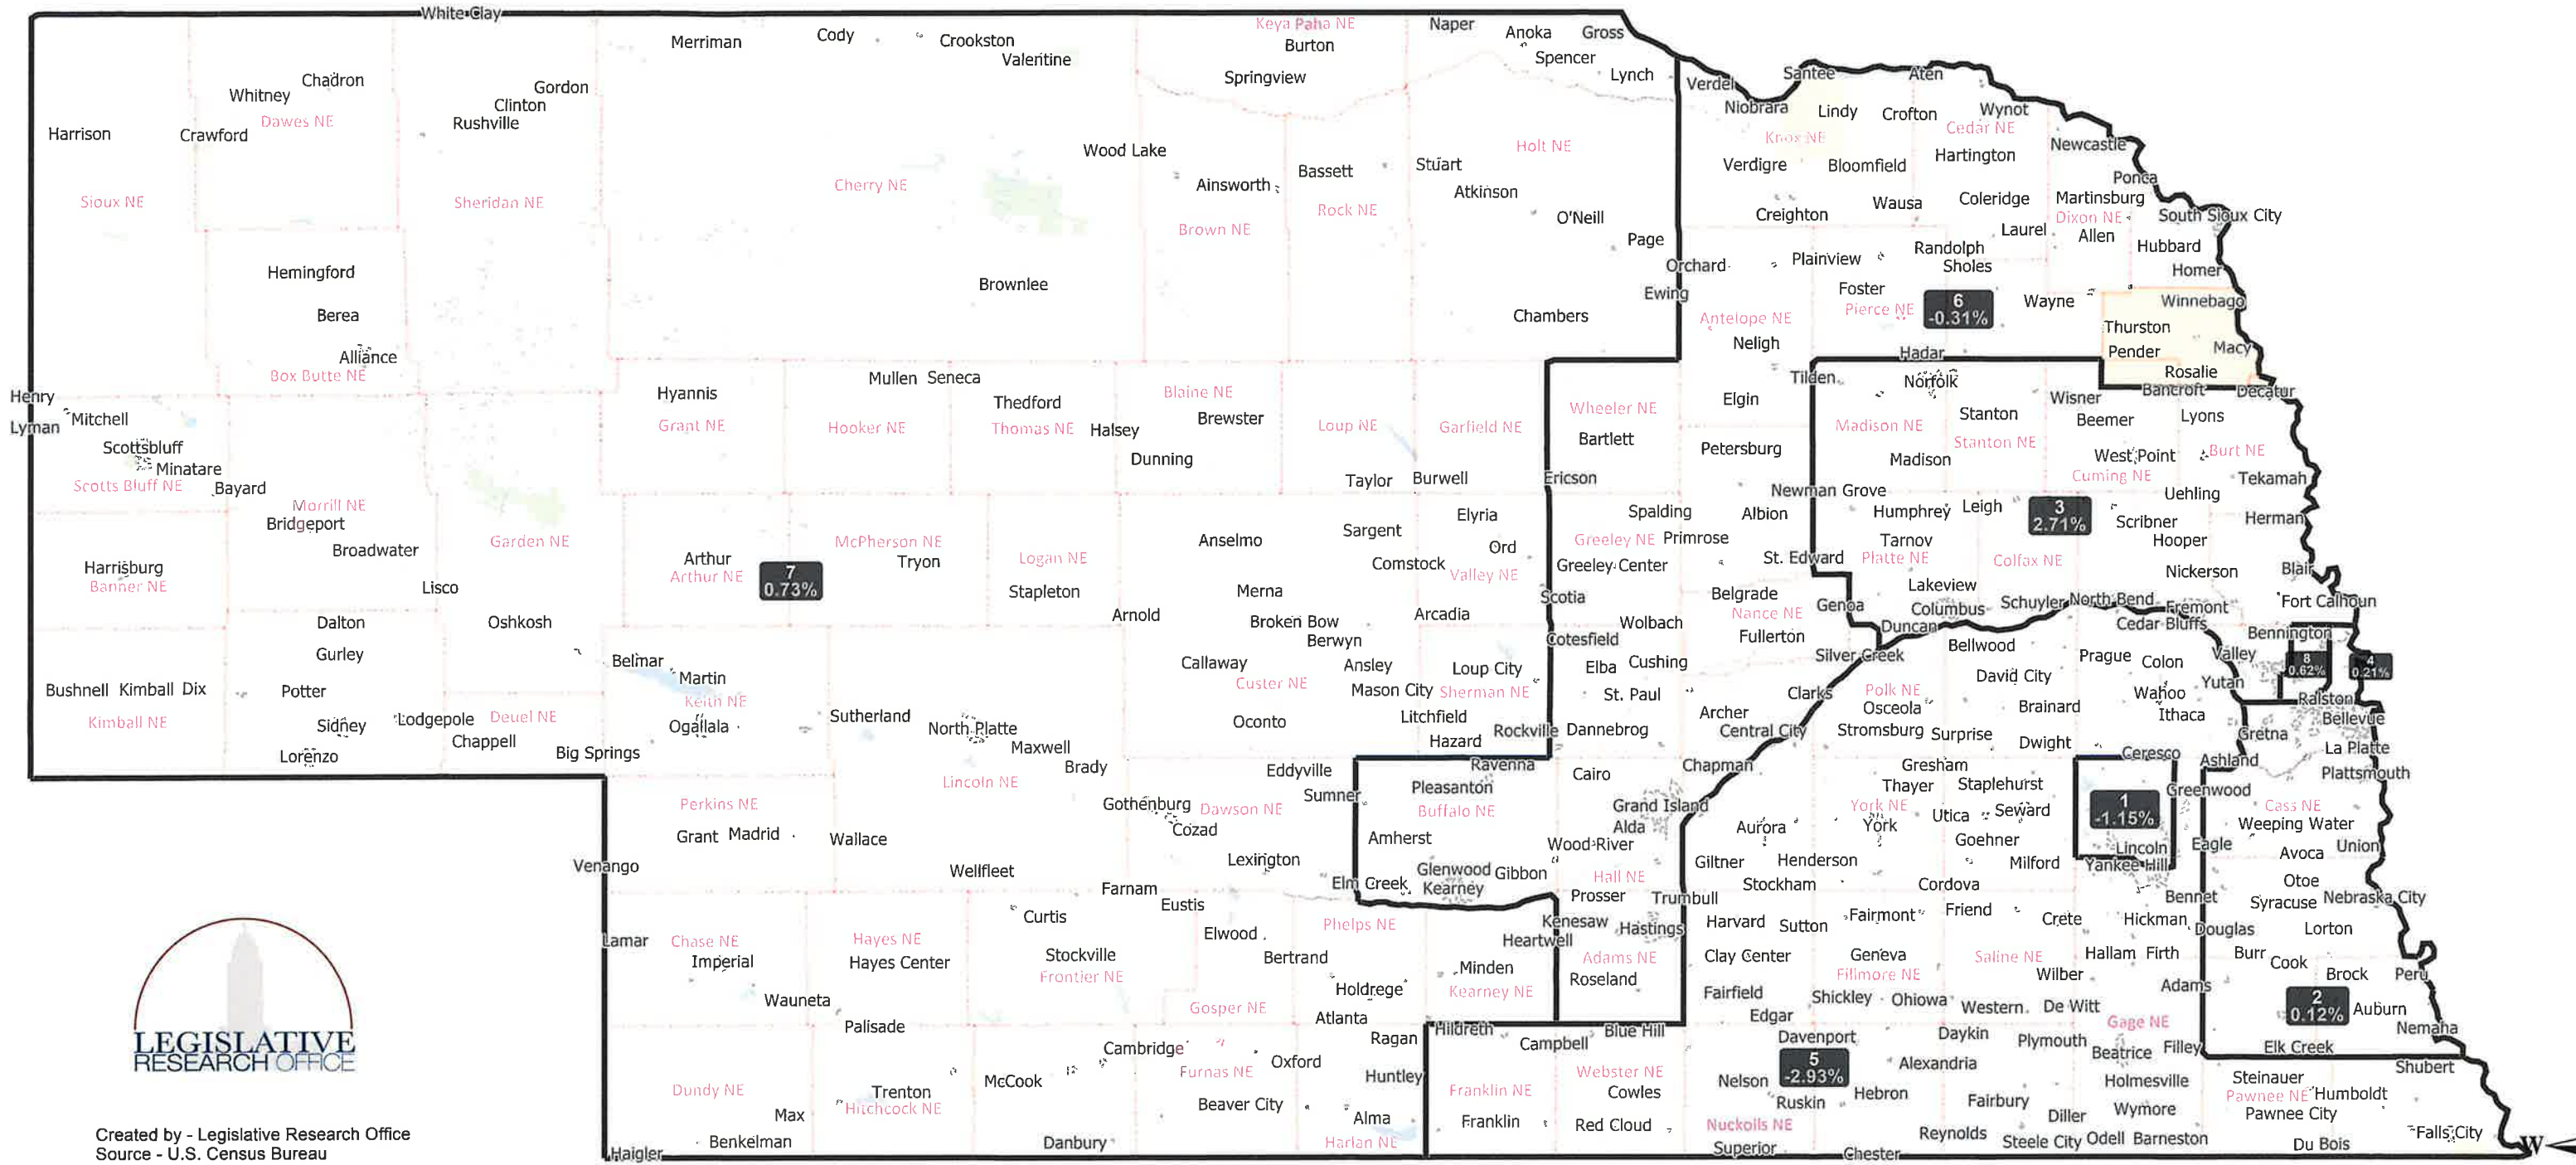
White Clay
Merriman Cody Crookston Valentine
Keya Paha NE Burton
Naper Anoka Gross Spencer Lynch
Springview
Chadron Whitney Gordon Clinton Rushville
Harrison Crawford Dawes NE
Sioux NE Sheridan NE Cherry NE
Wood Lake Ainsworth Bassett Stuart Atkinson O'Neill Page
Brown NE Rock NE Holt NE
Verdel Santee Aten Niobrara Lindy Crofton Wynot Cedar NE Knox NE
Verdigre Bloomfield Hartington Newcastle Ponca
Creighton Wausa Coleridge Martinsburg Dixon NE Allen South Sioux City
Laurel Hubbard Homer
Orchard Plainview Randolph Sholes
Ewing Foster Pierce NE Wayne Winnebago
6 -0.31%
Antelope NE Neligh Thurston Pender Macy Rosalie
Hemingford Brownlee Chambers
Berea
Alliance Box Butte NE
Henry Lyman Mitchell Scottsbluff Minatare Scotts Bluff NE Bayard
Hyannis Grant NE Mullen Seneca Thedford Thomas NE Halsey Hooker NE
Blaine NE Brewster Dunning Loup NE Garfield NE
Wheeler NE Bartlett Elgin Petersburg
Hadar Tilden Norfolk Madison NE Stanton Stanton NE Madison
Wisner Beemer Bancroft Decatur Lyons
West Point Cuming NE Burt NE Tekamah Uehling
Morrill NE Bridgeport Broadwater Garden NE
Harrisburg Banner NE Lisco
Arthur Arthur NE 7 0.73% McPherson NE Tryon Logan NE Stapleton
Anselmo Sargent Taylor Burwell Elyria Ord Comstock Valley NE
Ericson Spalding Greeley NE Primrose Greeley Center
Albion Newman Grove Humphrey Leigh
3 2.71%
Scribner Herman Hooper
Dalton Oshkosh Gurley
Merna Broken Bow Berwyn Arnold Arcadia Scotia
Wolbach Belgrade Nance NE Fullerton Cotesfield
St. Edward Platte NE Tarnov Lakeview Colfax NE Genoa Columbus Duncan Schuyler North Bend Fremont Cedar Bluffs
Nickerson Blair Fort Calhoun
Bushnell Kimball Dix Potter Kimball NE Sidney Lodgepole Chappell Lorenzo Deuel NE Big Springs
Belmar Martin Keith NE Ogallala Sutherland North Platte Maxwell Brady
Callaway Custer NE Ansley Mason City Loup City Sherman NE Elba Cushing St. Paul
Silver Creek Bellwood David City Prague Colon Bennington Valley
8 0.62%
4 0.21%
Oconto Litchfield Hazard Rockville Dannebrog
Clarks Polk NE Osceola Archer Central City Stromsburg Surprise Brainard Dwight
Wahoo Ithaca Yutan Ralston Bellevue Gretna La Platte
Eddyville Sumner Ravenna Pleasanton Buffalo NE Cairo Chapman
Gresham Thayer Staplehurst Ceresco Ashland Plattsmouth
Perkins NE Lincoln NE Gothenburg Dawson NE Cozad
Grant Madrid Wallace Amherst Grand Island Alda
Aurora York NE York Utica Seward
1 -1.15%
Greenwood Cass NE Weeping Water
Venango Wellfleet Lexington Farnam Eustis Curtis
Elm Creek Kearney Glenwood Gibbon Wood River Giltner Henderson Stockham
Goehner Milford Lincoln Yankee Hill Eagle Avoca Union
Hall NE Prosser Trumbull Cordova Bennet Otoe Syracuse Nebraska City
Lamar Chase NE Imperial Hayes NE Hayes Center Stockville Frontier NE Elwood Bertrand
Phelps NE Kenesaw Heartwell Hastings Harvard Sutton Fairmont Friend Crete Hickman Douglas Lorton
Wauneta Palisade Gosper NE Holdrege Minden Kearney NE Adams NE Roseland Clay Center Geneva Fillmore NE Saline NE Hallam Firth Burr Cook Brock Peru
Atlanta Fairfield Edgar Shickley Ohiowa Western Wilber De Witt Adams
2 0.12% Auburn Nemaha
Cambridge Ragan Hildreth Campbell Blue Hill Davenport Daykin Plymouth Gage NE Beatrice Filley Elk Creek
Dundy NE Trenton Hitchcock NE McCook Furnas NE Oxford Huntley
Webster NE Cowles Franklin NE Nelson
5 -2.93%
Alexandria Holmesville Steinauer Shubert
Max Beaver City Alma Franklin Red Cloud Ruskin Hebron Fairbury Diller Wymore Pawnee NE Humboldt Pawnee City
Benkelman Danbury Harlan NE Nuckolls NE Superior Chester Reynolds Steele City Odell Barneston Du Bois Falls City
Haigler
LEGISLATIVE RESEARCH OFFICE
Created by - Legislative Research Office
Source - U.S. Census Bureau